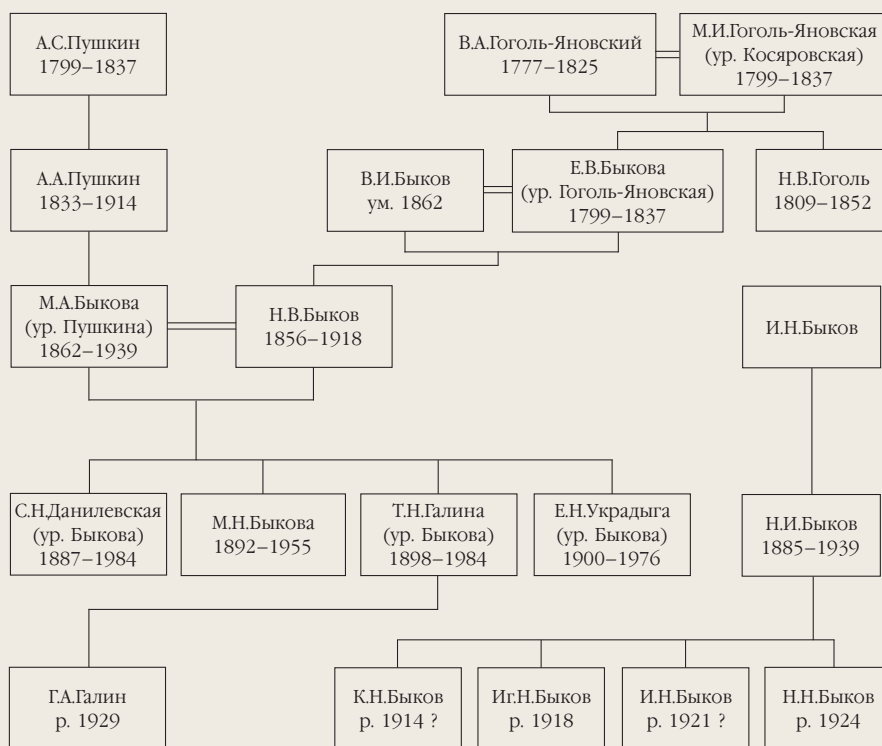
А.С.Пушкин
1799–1837

В.А.Гоголь-Яновский
1777–1825

М.И.Гоголь-Яновская
(ур. Косяровская)
1799–1837

А.А.Пушкин
1833–1914

В.И.Быков
ум. 1862

Е.В.Быкова
(ур. Гоголь-Яновская)
1799–1837

Н.В.Гоголь
1809–1852

М.А.Быкова
(ур. Пушкина)
1862–1939

Н.В.Быков
1856–1918

И.Н.Быков

С.Н.Данилевская
(ур. Быкова)
1887–1984

М.Н.Быкова
1892–1955

Т.Н.Галина
(ур. Быкова)
1898–1984

Е.Н.Украдыга
(ур. Быкова)
1900–1976

Н.И.Быков
1885–1939

Г.А.Галин
р. 1929

К.Н.Быков
р. 1914 ?

Иг.Н.Быков
р. 1918

И.Н.Быков
р. 1921 ?

Н.Н.Быков
р. 1924